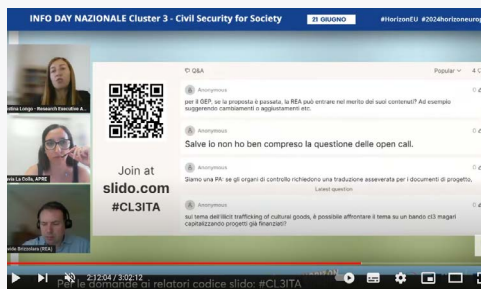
INFO DAY NAZIONALE Cluster 3 - Civil Security for Society
21 GIUGNO
#HorizonEU #2024horizoneurop

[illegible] Longo - Research Executive A...
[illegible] La Rocca, APRE
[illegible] Brizzolara (REA)

Join at
slido.com
#CL3ITA

Q&A
Popular

Anonymous
per il OEP, se la proposta è passata, la REA può entrare nel merito del suoi contenuti? Ad esempio suggerendo cambiamenti o aggiustamenti etc.

Anonymous
Salve io non ho ben compreso la questione delle open call.

Anonymous
Siamo una PA: se gli organi di controllo richiedono una traduzione asseverata per i documenti di progetto,
Latest question

Anonymous
sul tema dell'illicit trafficking of cultural goods, è possibile affrontare il tema su un bando cl3 magari capitalizzando progetti già finanziati?

2:12:04 / 3:02:12
Per le domande ai relatori codice slido: #CL3ITA